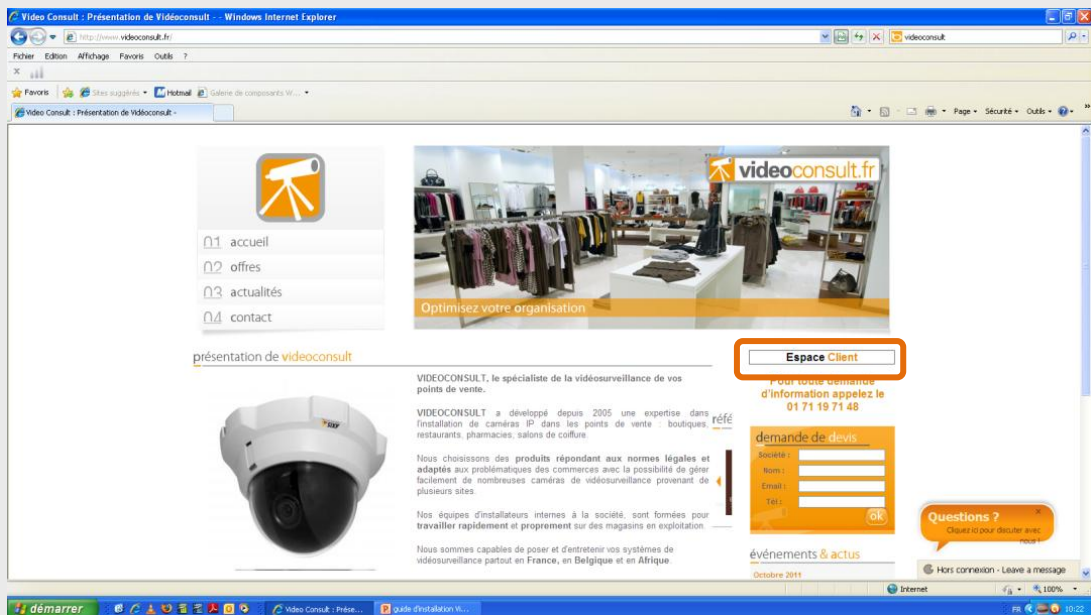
Video Consult : Présentation de Vidéoconsult - - Windows Internet Explorer

http://www.videoconsult.fr/

videoconsult

Fichier Edition Affichage Favoris Outils ?

Favoris Sites suggérés Hotmail Galerie de composants W...

Video Consult : Présentation de Vidéoconsult -

Page Sécurité Outils

01 accueil
02 offres
03 actualités
04 contact

videoconsult.fr

Optimisez votre organisation

présentation de videoconsult

Espace Client

Pour toute demande d'information appelez le 01 71 19 71 48

VIDEOCONSULT, le spécialiste de la vidéosurveillance de vos points de vente.

VIDEOCONSULT a développé depuis 2005 une expertise dans l'installation de caméras IP dans les points de vente : boutiques, restaurants, pharmacies, salons de coiffure.

réfé

Nous choisissons des produits répondant aux normes légales et adaptés aux problématiques des commerces avec la possibilité de gérer facilement de nombreuses caméras de vidéosurveillance provenant de plusieurs sites.

Nos équipes d'installateurs internes à la société, sont formées pour travailler rapidement et proprement sur des magasins en exploitation.

Nous sommes capables de poser et d'entretenir vos systèmes de vidéosurveillance partout en France, en Belgique et en Afrique.

demande de devis
Société :
Nom :
Email :
Tel :
ok

événements & actus
Octobre 2011

Questions ?
Cliquez ici pour discuter avec nous !

Hors connexion - Leave a message

Internet 100%

démarrer Video Consult : Prése... guide d'installation Vi...

FR 10:22